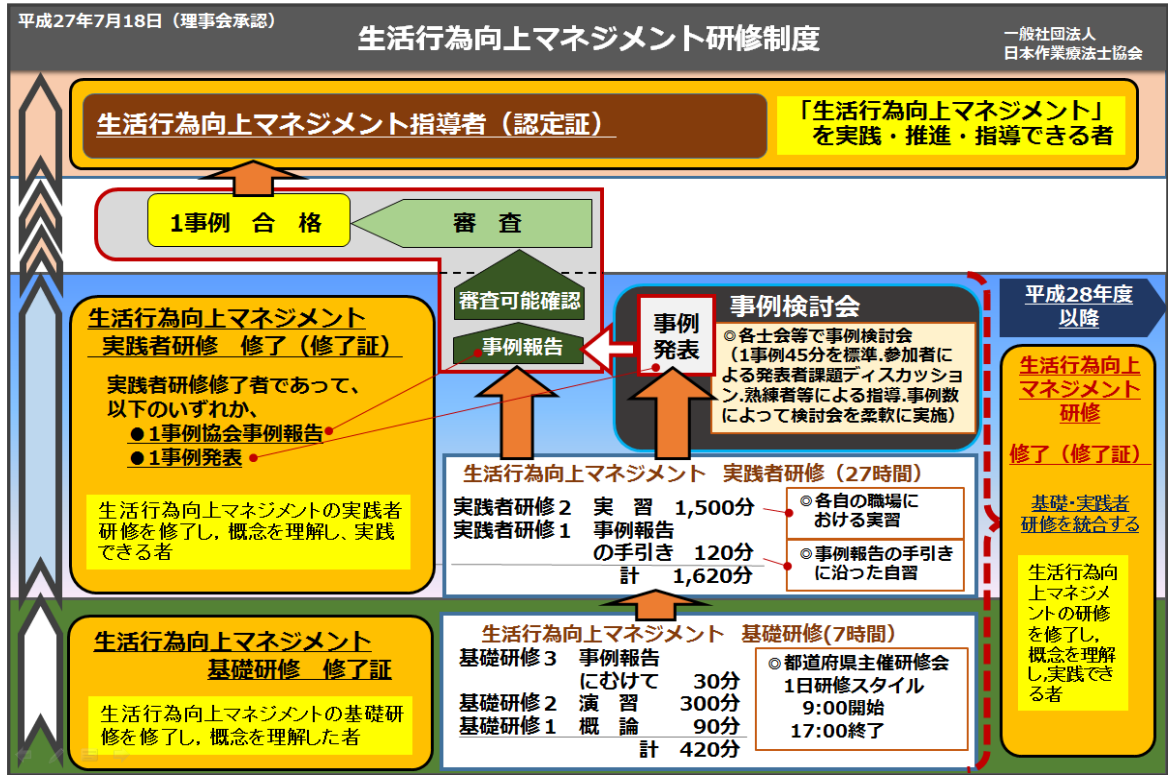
平成27年7月18日（理事会承認）

生活行為向上マネジメント研修制度

一般社団法人
日本作業療法士協会

生活行為向上マネジメント指導者（認定証）

「生活行為向上マネジメント」を実践・推進・指導できる者

1事例　合　格

審　査

審査可能確認

事例報告

事例発表

事例検討会

◎各士会等で事例検討会（1事例45分を標準.参加者による発表者課題ディスカッション.熟練者等による指導.事例数によって検討会を柔軟に実施）

平成28年度以降

生活行為向上マネジメント実践者研修　修了（修了証）

実践者研修修了者であって、以下のいずれか、
●1事例協会事例報告
●1事例発表

生活行為向上マネジメントの実践者研修を修了し，概念を理解し、実践できる者

生活行為向上マネジメント　実践者研修（27時間）

| 実践者研修２ | 実　習 | 1,500分 |
|---|---|---|
| 実践者研修１ | 事例報告の手引き | 120分 |
| | 計 | 1,620分 |

◎各自の職場における実習

◎事例報告の手引きに沿った自習

生活行為向上マネジメント研修

修了（修了証）

基礎･実践者研修を統合する

生活行為向上マネジメントの研修を修了し，概念を理解し,実践できる者

生活行為向上マネジメント基礎研修　修了証

生活行為向上マネジメントの基礎研修を修了し，概念を理解した者

生活行為向上マネジメント　基礎研修(7時間)

| 基礎研修３ | 事例報告にむけて | 30分 |
|---|---|---|
| 基礎研修２ | 演　習 | 300分 |
| 基礎研修１ | 概　論 | 90分 |
| | 計 | 420分 |

◎都道府県主催研修会
1日研修スタイル
9:00開始
17:00終了